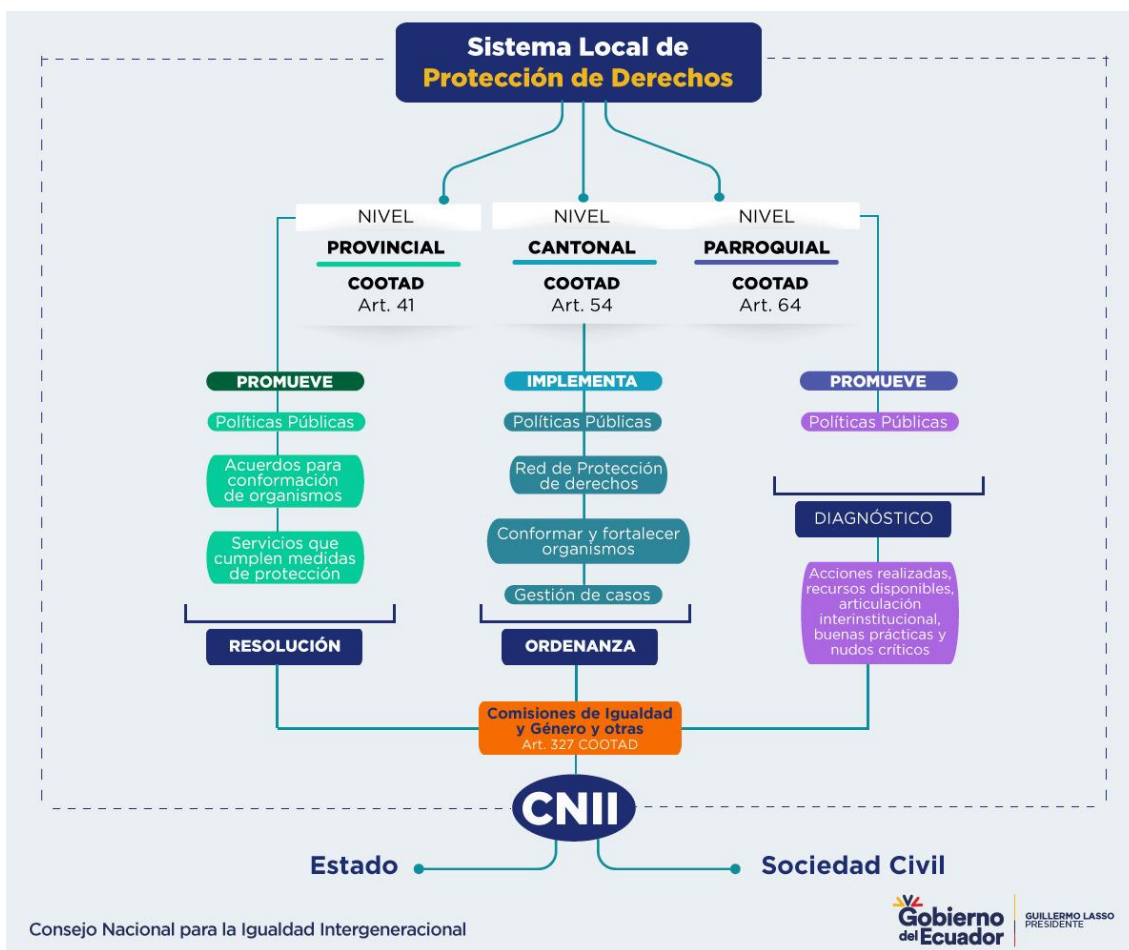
Sistema Local de
Protección de Derechos

NIVEL
PROVINCIAL
COOTAD
Art. 41

NIVEL
CANTONAL
COOTAD
Art. 54

NIVEL
PARROQUIAL
COOTAD
Art. 64

PROMUEVE
Políticas Públicas
Acuerdos para conformación de organismos
Servicios que cumplen medidas de protección
RESOLUCIÓN

IMPLEMENTA
Políticas Públicas
Red de Protección de derechos
Conformar y fortalecer organismos
Gestión de casos
ORDENANZA

PROMUEVE
Políticas Públicas
DIAGNÓSTICO
Acciones realizadas, recursos disponibles, articulación interinstitucional, buenas prácticas y nudos críticos

Comisiones de Igualdad y Género y otras
Art. 327 COOTAD

CNII

Estado
Sociedad Civil

Consejo Nacional para la Igualdad Intergeneracional

Gobierno del Ecuador
GUILLERMO LASSO
PRESIDENTE